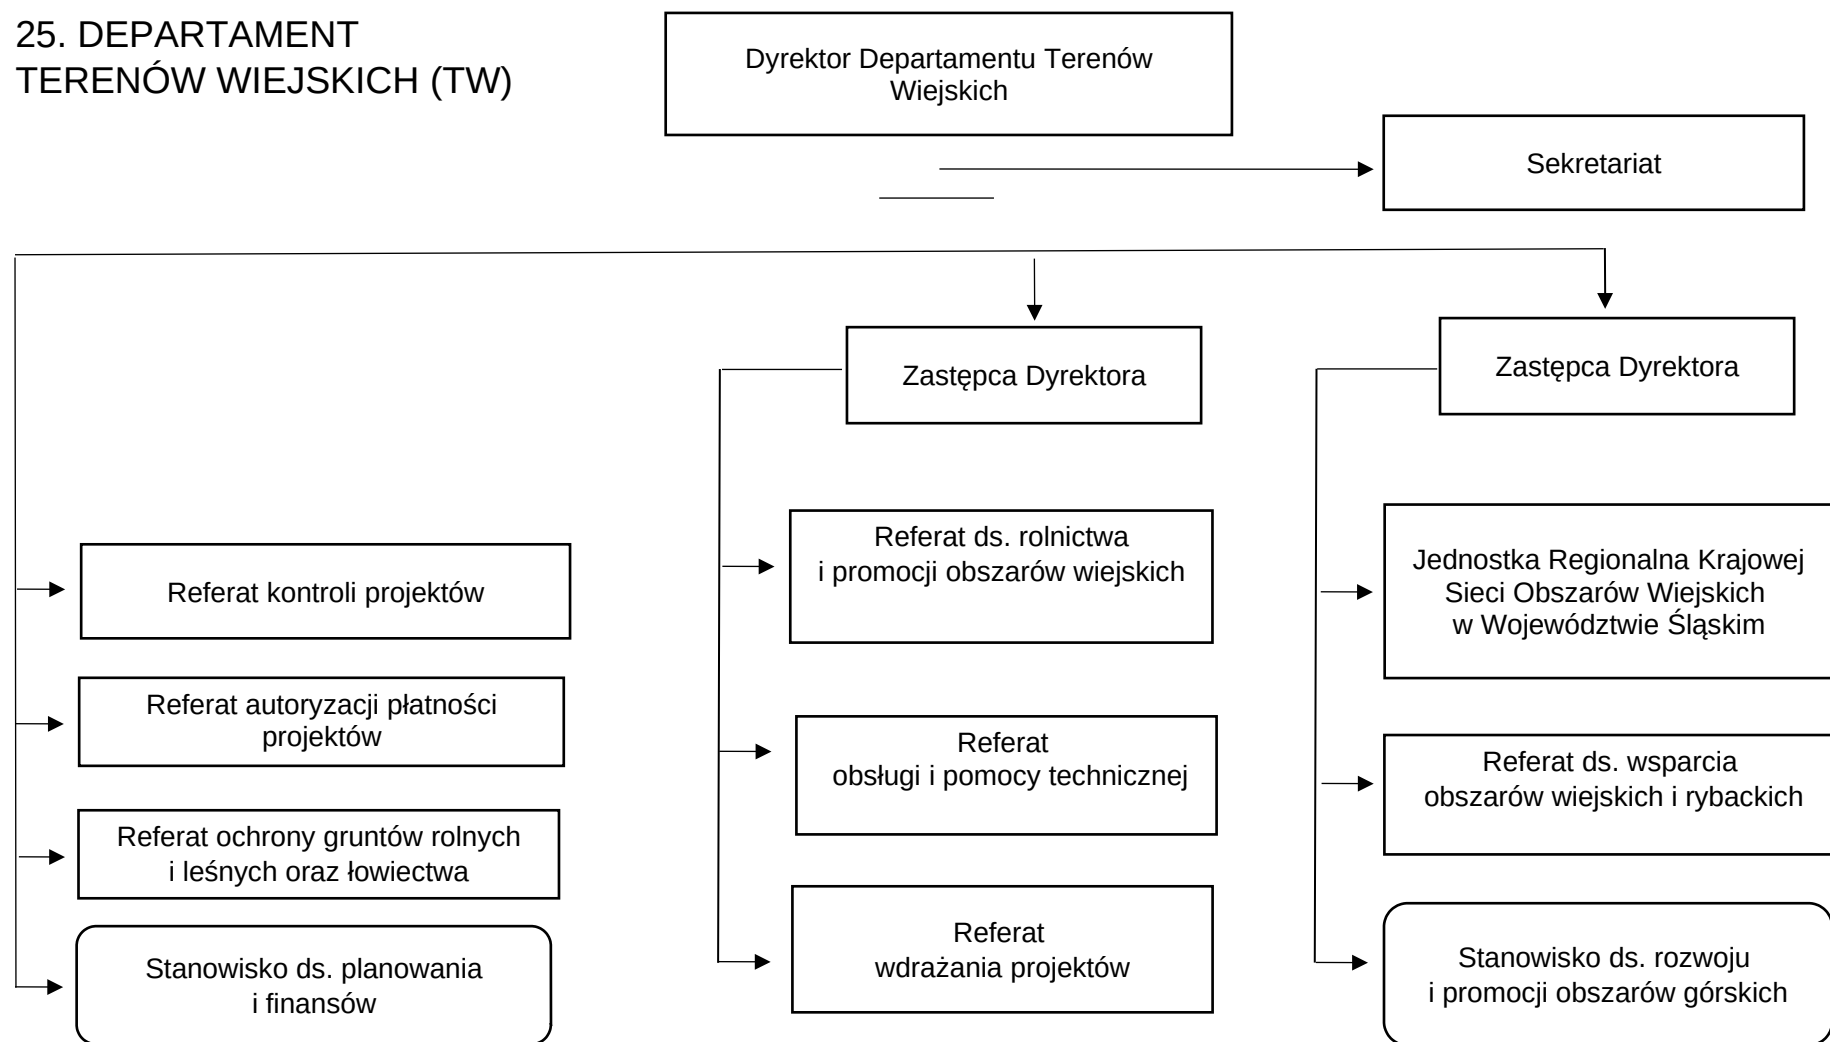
25. DEPARTAMENT TERENÓW WIEJSKICH (TW)

Dyrektor Departamentu Terenów Wiejskich

Sekretariat

Zastępca Dyrektora

Zastępca Dyrektora

Referat kontroli projektów

Referat autoryzacji płatności projektów

Referat ochrony gruntów rolnych i leśnych oraz łowiectwa

Stanowisko ds. planowania i finansów

Referat ds. rolnictwa i promocji obszarów wiejskich

Referat obsługi i pomocy technicznej

Referat wdrażania projektów

Jednostka Regionalna Krajowej Sieci Obszarów Wiejskich w Województwie Śląskim

Referat ds. wsparcia obszarów wiejskich i rybackich

Stanowisko ds. rozwoju i promocji obszarów górskich